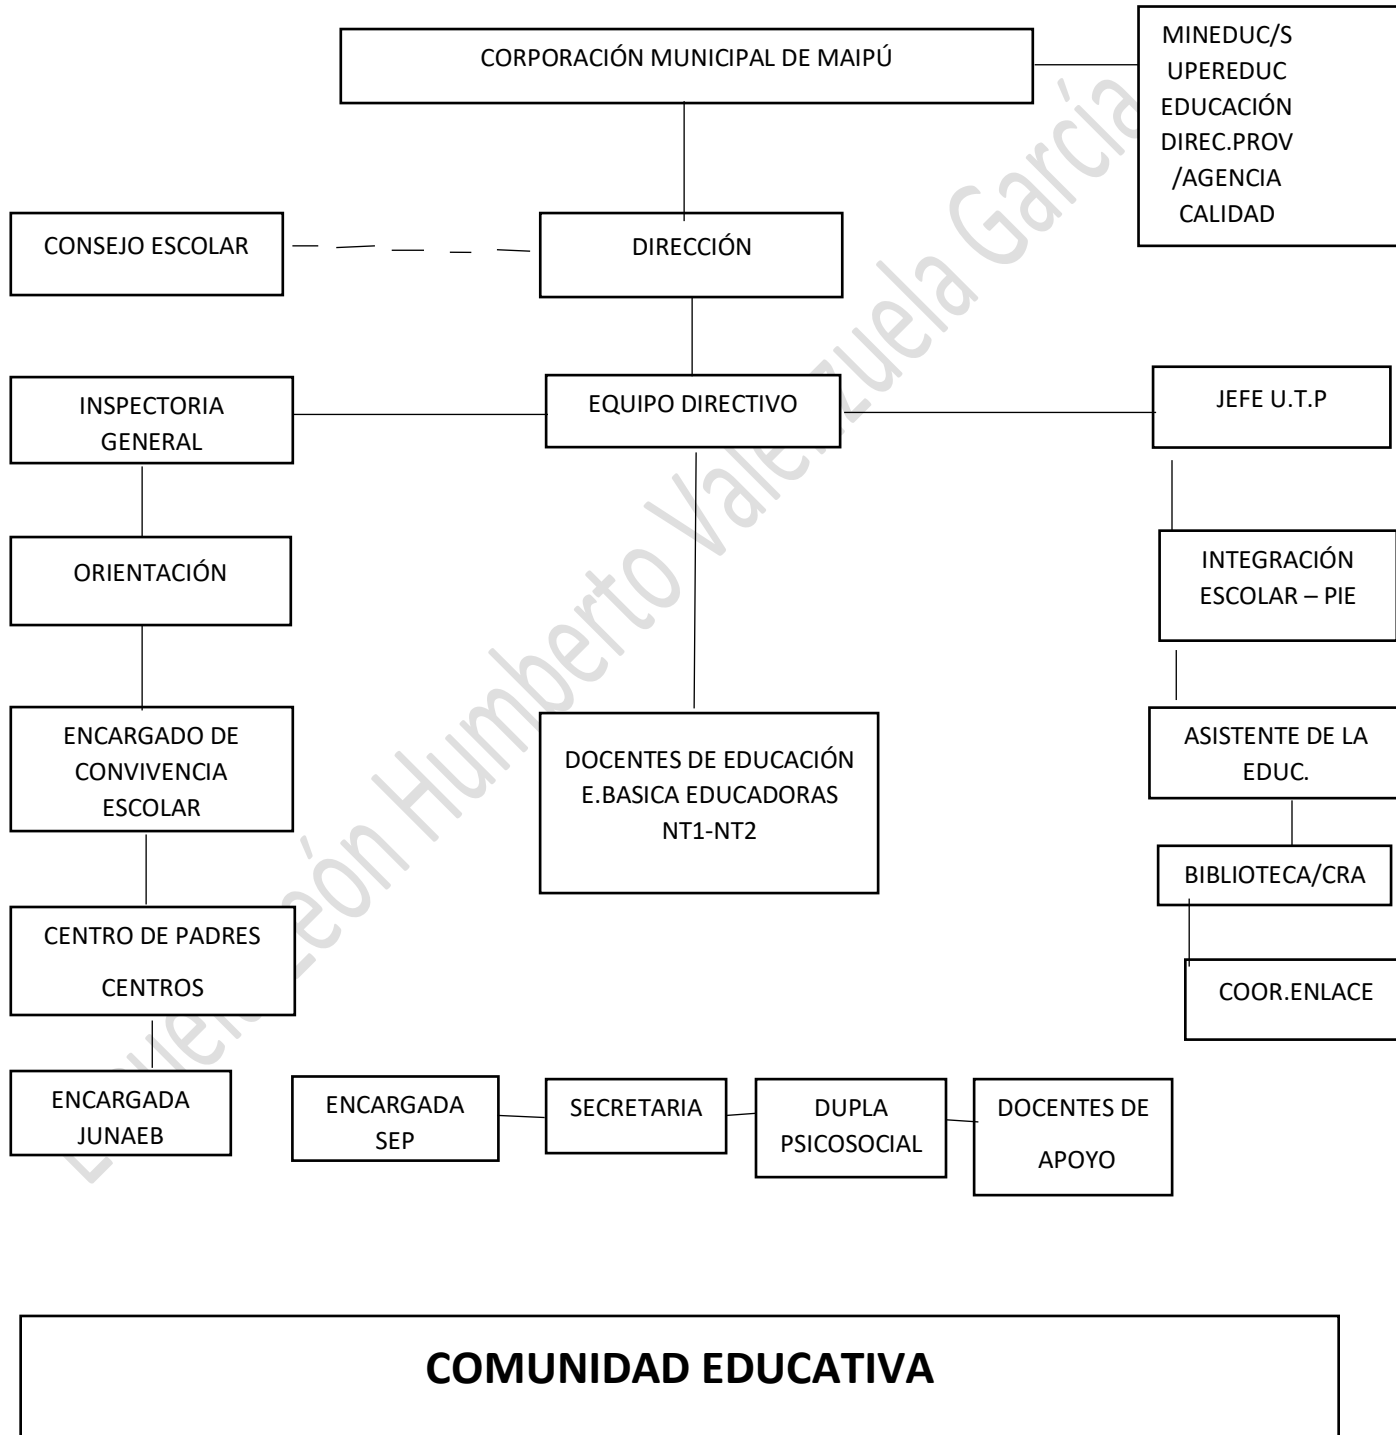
CORPORACIÓN MUNICIPAL DE MAIPÚ

MINEDUC/SUPEREDUC EDUCACIÓN DIREC.PROV /AGENCIA CALIDAD

CONSEJO ESCOLAR

DIRECCIÓN

INSPECTORIA GENERAL

EQUIPO DIRECTIVO

JEFE U.T.P

ORIENTACIÓN

INTEGRACIÓN ESCOLAR – PIE

ENCARGADO DE CONVIVENCIA ESCOLAR

DOCENTES DE EDUCACIÓN E.BASICA EDUCADORAS NT1-NT2

ASISTENTE DE LA EDUC.

BIBLIOTECA/CRA

CENTRO DE PADRES

CENTROS

COOR.ENLACE

ENCARGADA JUNAEB

ENCARGADA SEP

SECRETARIA

DUPLA PSICOSOCIAL

DOCENTES DE APOYO

COMUNIDAD EDUCATIVA

Everlio León Humberto Valenzuela García